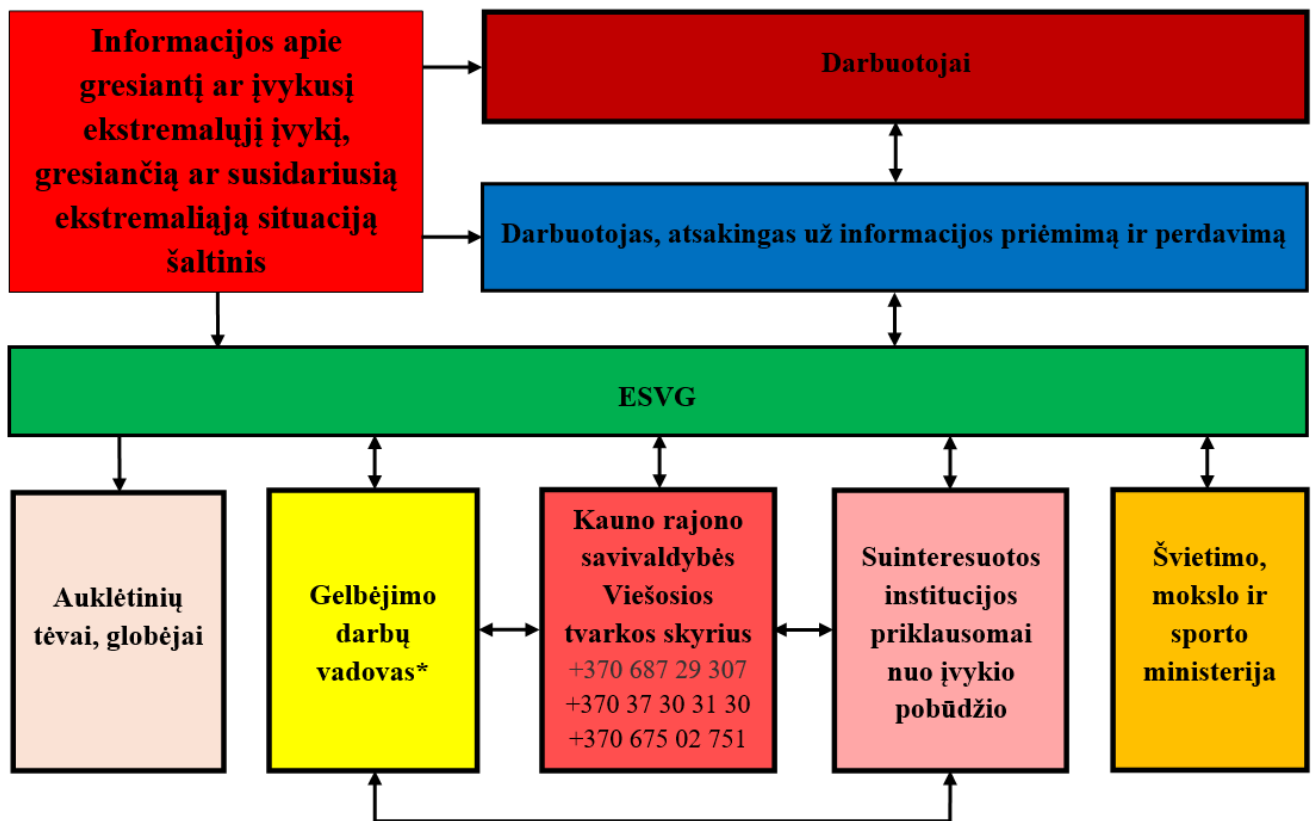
Informacijos apie gresiantį ar įvykusį ekstremalųjį įvykį, gresiančią ar susidariusią ekstremaliąją situaciją šaltinis

Darbuotojai

Darbuotojas, atsakingas už informacijos priėmimą ir perdavimą

ESVG

Auklėtinių tėvai, globėjai

Gelbėjimo darbų vadovas*

Kauno rajono savivaldybės Viešosios tvarkos skyrius
+370 687 29 307
+370 37 30 31 30
+370 675 02 751

Suinteresuotos institucijos priklausomai nuo įvykio pobūdžio

Švietimo, mokslo ir sporto ministerija